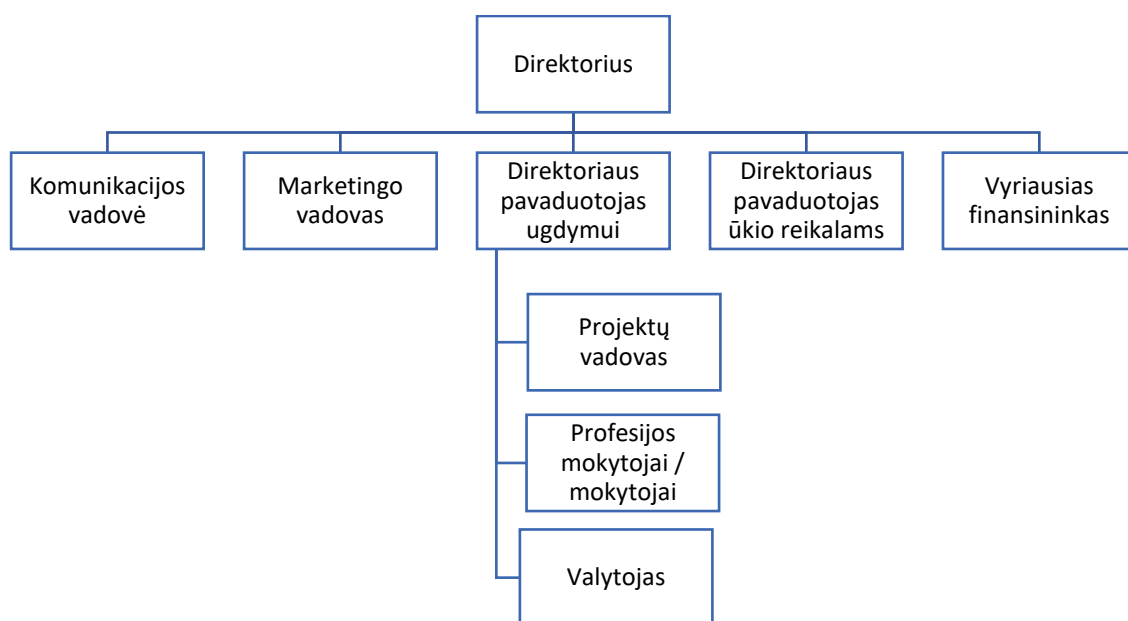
Direktorius

Komunikacijos vadovė

Marketingo vadovas

Direktoriaus pavaduotojas ugdymui

Direktoriaus pavaduotojas ūkio reikalams

Vyriausias finansininkas

Projektų vadovas

Profesijos mokytojai / mokytojai

Valytojas